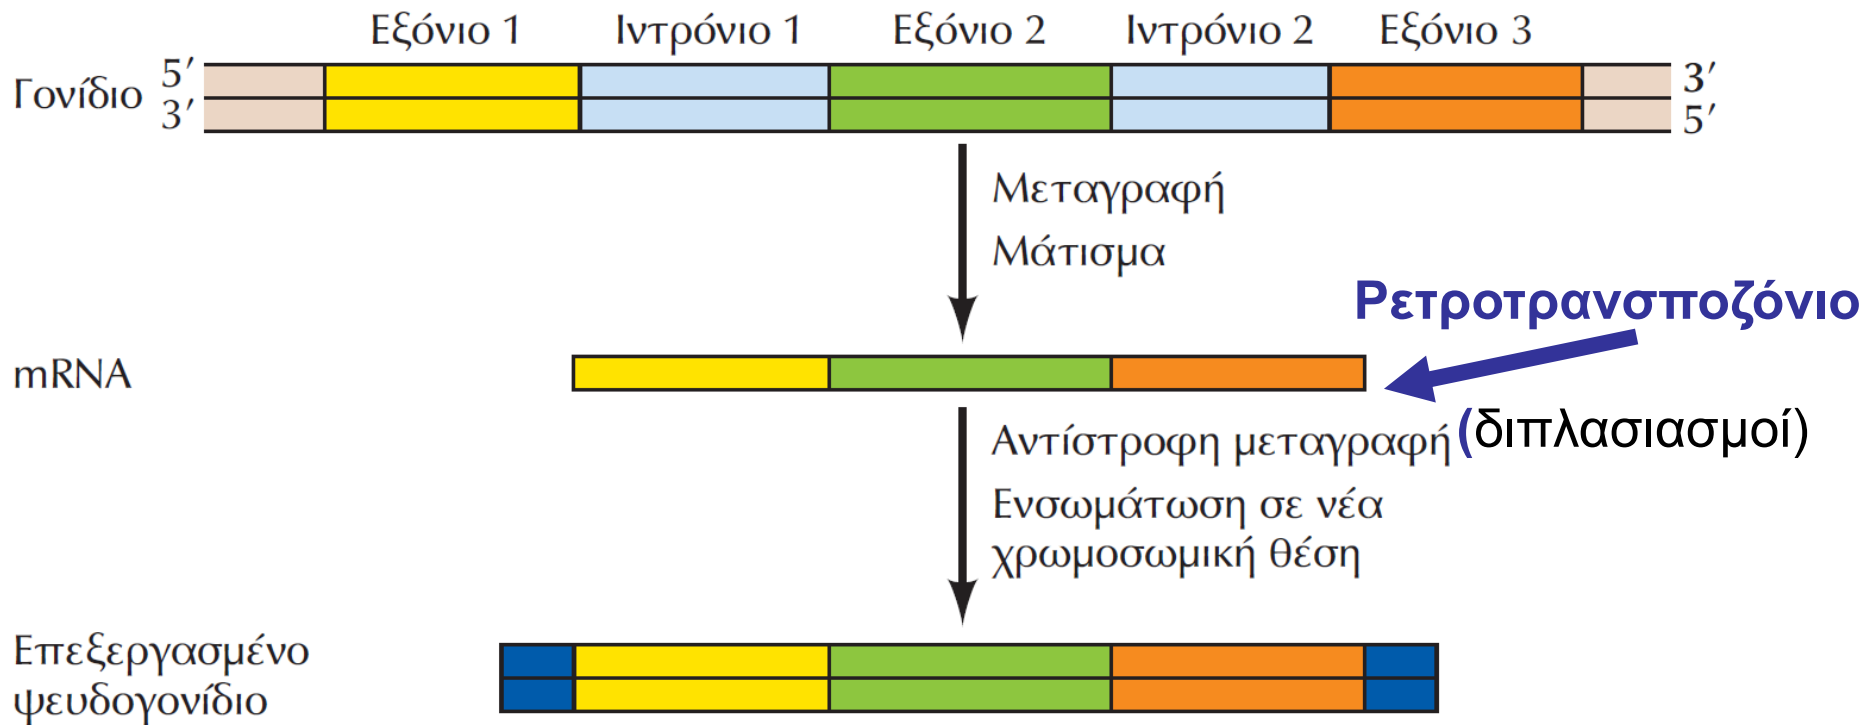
Εξόνιο 1 Ιντρόνιο 1 Εξόνιο 2 Ιντρόνιο 2 Εξόνιο 3

Γονίδιο 5′ 3′ 3′ 5′

Μεταγραφή
Μάτισμα

Ρετροτρανσποζόνιο

mRNA

Αντίστροφη μεταγραφή (διπλασιασμοί)
Ενσωμάτωση σε νέα χρωμοσωμική θέση

Επεξεργασμένο ψευδογονίδιο